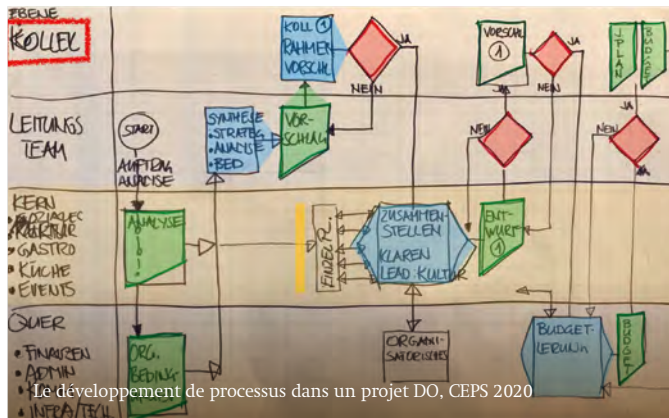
EBENE
KOLLEG

KOLL ① RAHMEN VORSCHL
JA
NEIN
VORSCHL ①
JA
NEIN
JA
J. PLAN
BUDGET

LEITUNGS TEAM
START
AUFTRAG ANALYSE
SYNTHESE • STRATEG • ANALYSE • BED
VOR-SCHLAG
NEIN
JA
NEIN
JA

KERN
• SOZIALES
• KULTUR
• GASTRO
• KÜCHE
• EVENTS
ANALYSE
FINDEN PL.
ZUSAMMEN-STELLEN
KLAREN LEAD. KULTUR
ENT-WURF ①

QUER
• FINANZEN
• ADMIN
• INFRA/TECH
ORG. BEDING.
ORGANI-SATORISCHES
BUDGET-LEGUNG
BUDGET

Le développement de processus dans un projet DO, CEPS 2020